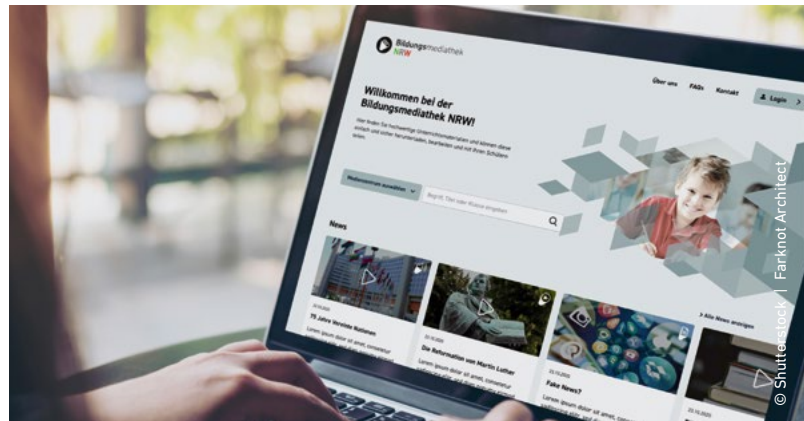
Bildungsmediathek NRW

Über uns FAQs Kontakt Login

Willkommen bei der Bildungsmediathek NRW!

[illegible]

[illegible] Begriff, Titel oder Klasse eingeben

News

> Alle News anzeigen

75 Jahre Vereinte Nationen

Lorem ipsum dolor sit amet, consetetur

Die Reformation von Martin Luther

Lorem ipsum dolor sit amet, consetetur

Fake News?

Lorem ipsum dolor sit amet, consetetur

© Shutterstock | Farknot Architect